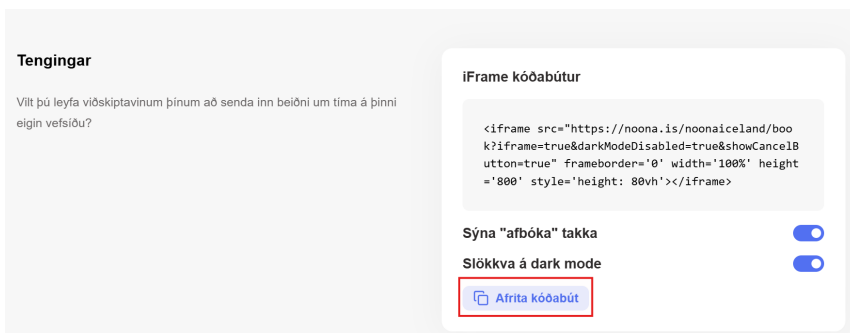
Tengingar

Vilt þú leyfa viðskiptavinum þínum að senda inn beiðni um tíma á þinni eigin vefsíðu?

iFrame kóðabútur

<iframe src="https://noona.is/noonaiceland/book?iframe=true&darkModeDisabled=true&showCancelButton=true" frameborder='0' width='100%' height='800' style='height: 80vh'></iframe>

Sýna "afbóka" takka

Slökkva á dark mode

Afrita kóðabút